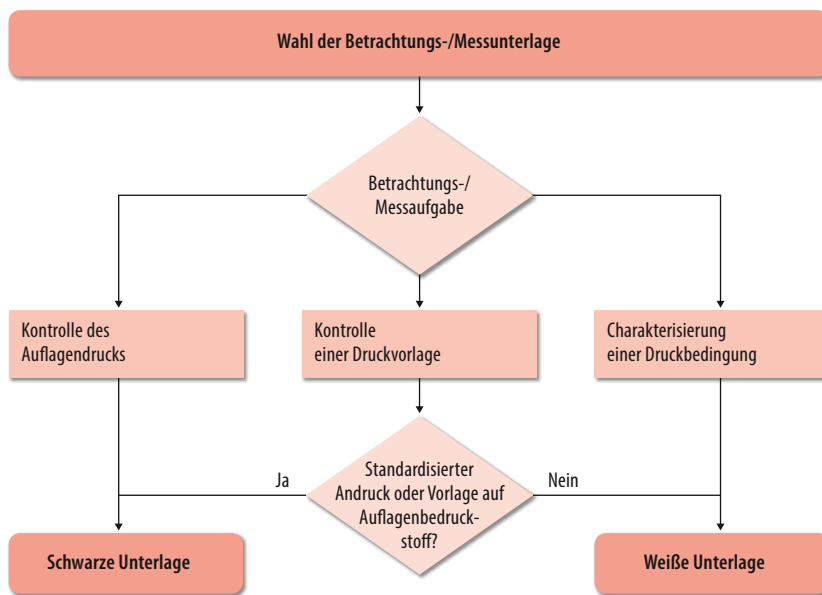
Wahl der Betrachtungs-/Messunterlage

Betrachtungs-/ Messaufgabe

Kontrolle des Auflagendrucks

Kontrolle einer Druckvorlage

Charakterisierung einer Druckbedingung

Ja

Standardisierter Andruck oder Vorlage auf Auflagenbedruckstoff?

Nein

Schwarze Unterlage

Weiße Unterlage